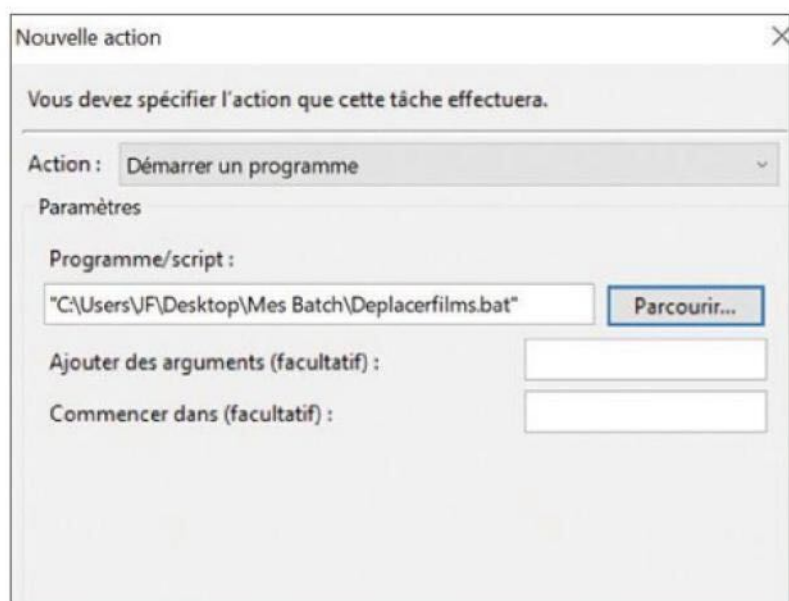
Nouvelle action

Vous devez spécifier l'action que cette tâche effectuera.

Action : Démarrer un programme

Paramètres

Programme/script :

"C:\Users\JF\Desktop\Mes Batch\Deplacerfilms.bat"

Parcourir...

Ajouter des arguments (facultatif) :

Commencer dans (facultatif) :